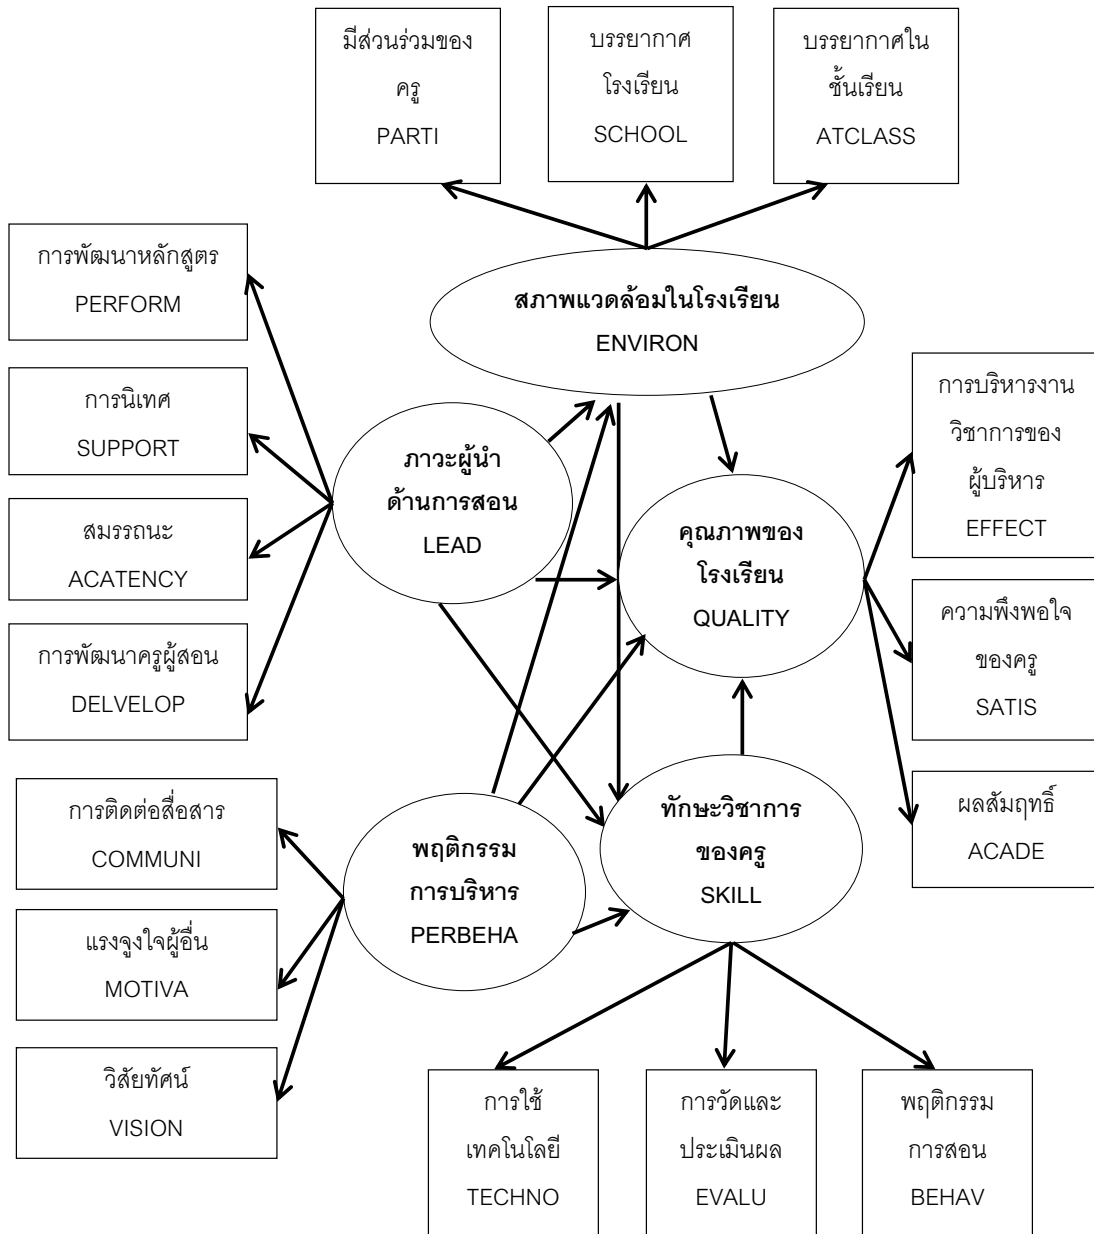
มีส่วนร่วมของครู
PARTI

บรรยากาศโรงเรียน
SCHOOL

บรรยากาศในชั้นเรียน
ATCLASS

การพัฒนาหลักสูตร
PERFORM

สภาพแวดล้อมในโรงเรียน
ENVIRON

การนิเทศ
SUPPORT

การบริหารงานวิชาการของผู้บริหาร
EFFECT

ภาวะผู้นำด้านการสอน
LEAD

สมรรถนะ
ACATENCY

คุณภาพของโรงเรียน
QUALITY

ความพึงพอใจของครู
SATIS

การพัฒนาครูผู้สอน
DELVELOP

ผลสัมฤทธิ์
ACADE

การติดต่อสื่อสาร
COMMUNI

พฤติกรรมการบริหาร
PERBEHA

ทักษะวิชาการของครู
SKILL

แรงจูงใจผู้อื่น
MOTIVA

วิสัยทัศน์
VISION

การใช้เทคโนโลยี
TECHNO

การวัดและประเมินผล
EVALU

พฤติกรรมการสอน
BEHAV